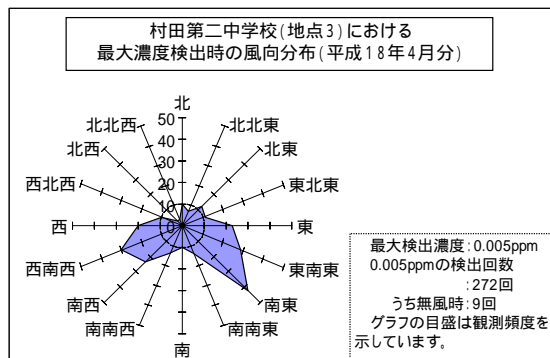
村田第二中学校(地点3)における
最大濃度検出時の風向分布(平成18年4月分)

北
北北西
北北東
北西
北東
西北西
東北東
西
東
西南西
東南東
南西
南東
南南西
南南東
南

50
40
30
20
10
0

最大検出濃度:0.005ppm
0.005ppmの検出回数
:272回
うち無風時:9回
グラフの目盛は観測頻度を示しています。